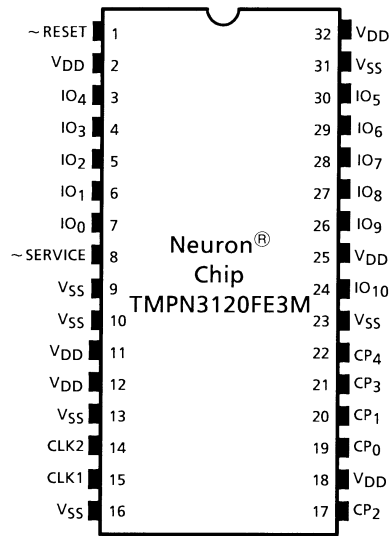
~RESET 1
$V_{DD}$ 2
$IO_4$ 3
$IO_3$ 4
$IO_2$ 5
$IO_1$ 6
$IO_0$ 7
~SERVICE 8
$V_{SS}$ 9
$V_{SS}$ 10
$V_{DD}$ 11
$V_{DD}$ 12
$V_{SS}$ 13
CLK2 14
CLK1 15
$V_{SS}$ 16

32 $V_{DD}$
31 $V_{SS}$
30 $IO_5$
29 $IO_6$
28 $IO_7$
27 $IO_8$
26 $IO_9$
25 $V_{DD}$
24 $IO_{10}$
23 $V_{SS}$
22 $CP_4$
21 $CP_3$
20 $CP_1$
19 $CP_0$
18 $V_{DD}$
17 $CP_2$

Neuron® Chip TMPN3120FE3M